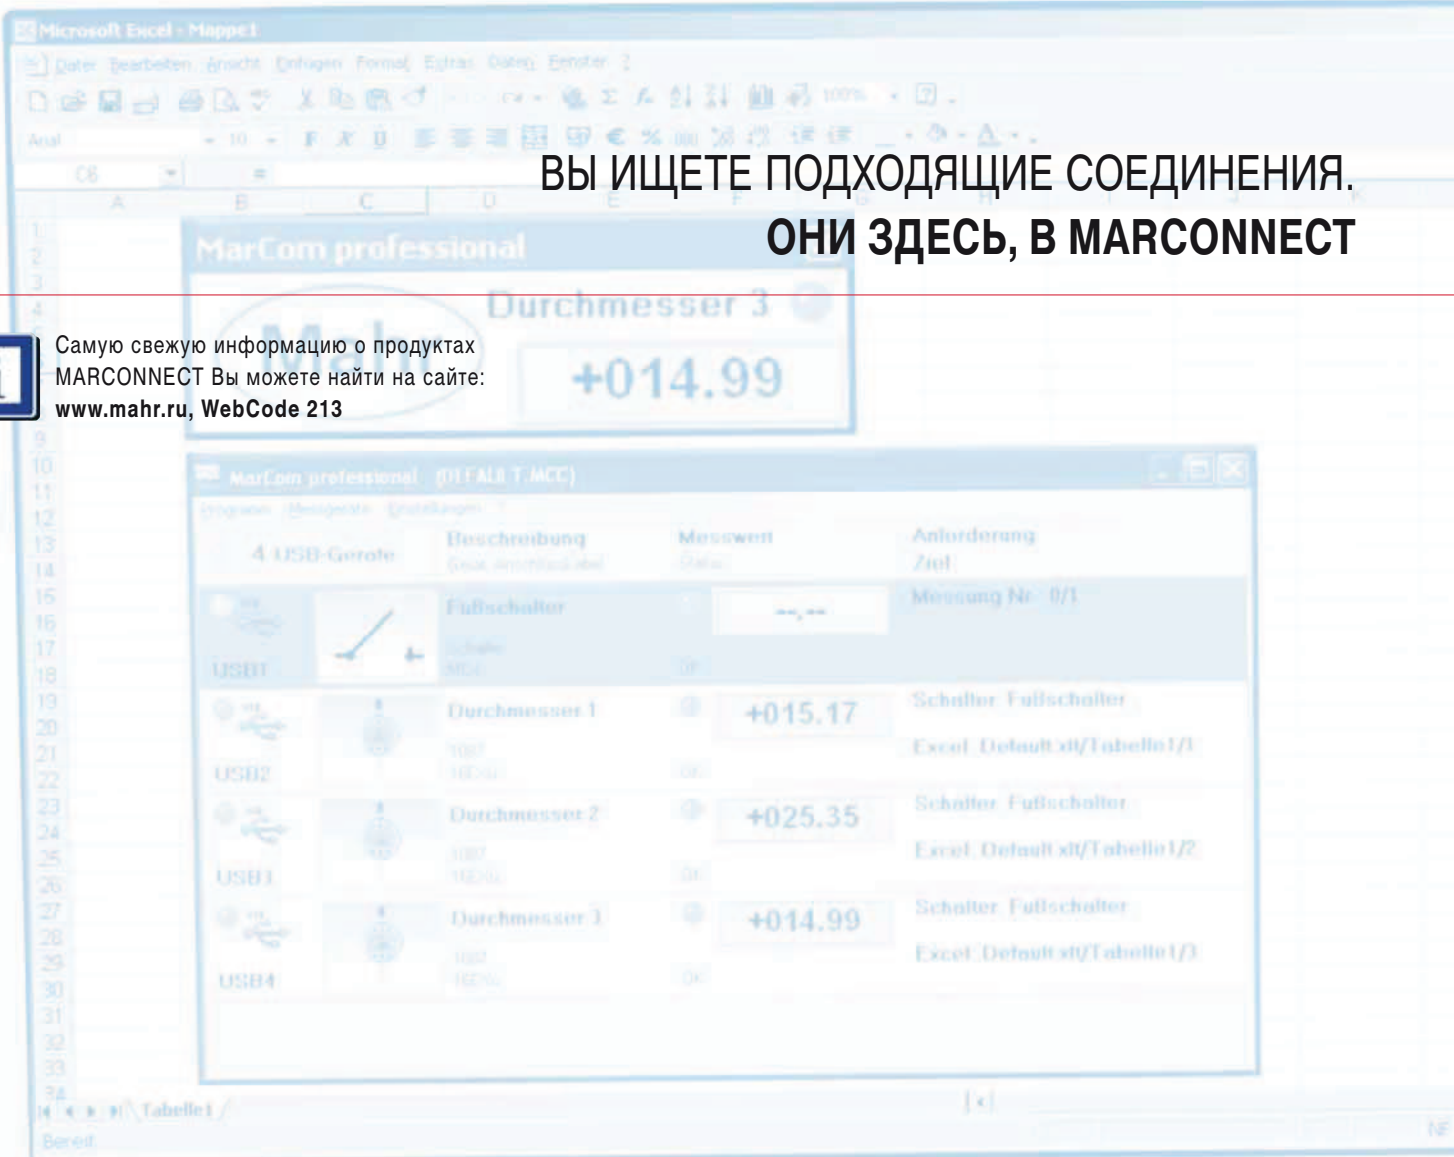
Microsoft Excel - Mappe1

Datei Bearbeiten Ansicht Einfügen Format Extras Daten Fenster ?

ВЫ ИЩЕТЕ ПОДХОДЯЩИЕ СОЕДИНЕНИЯ.
ОНИ ЗДЕСЬ, В MARCONNECT

MarCom professional

Durchmesser 3

+014.99

Самую свежую информацию о продуктах MARCONNECT Вы можете найти на сайте: www.mahr.ru, WebCode 213

MarCom professional (DEFAULT.MCC)

4 USB-Geräte

Beschreibung

Messwert

Anforderung
Ziel

Fußschalter

--.--

Messung Nr. 0/1

USB1

Durchmesser 1

+015.17

Schalter Fußschalter

Excel Default.xlt/Tabelle1/1

USB2

Durchmesser 2

+025.35

Schalter Fußschalter

Excel Default.xlt/Tabelle1/2

USB3

Durchmesser 3

+014.99

Schalter Fußschalter

Excel Default.xlt/Tabelle1/3

USB4

Tabelle1

Bereit